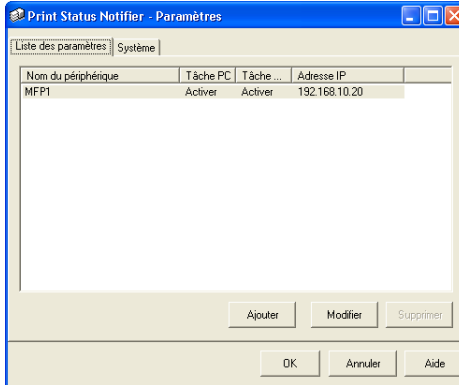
Print Status Notifier - Paramètres

Liste des paramètres | Système

| Nom du périphérique | Tâche PC | Tâche ... | Adresse IP |
|---|---|---|---|
| MFP1 | Activer | Activer | 192.168.10.20 |

Ajouter | Modifier | Supprimer

OK | Annuler | Aide